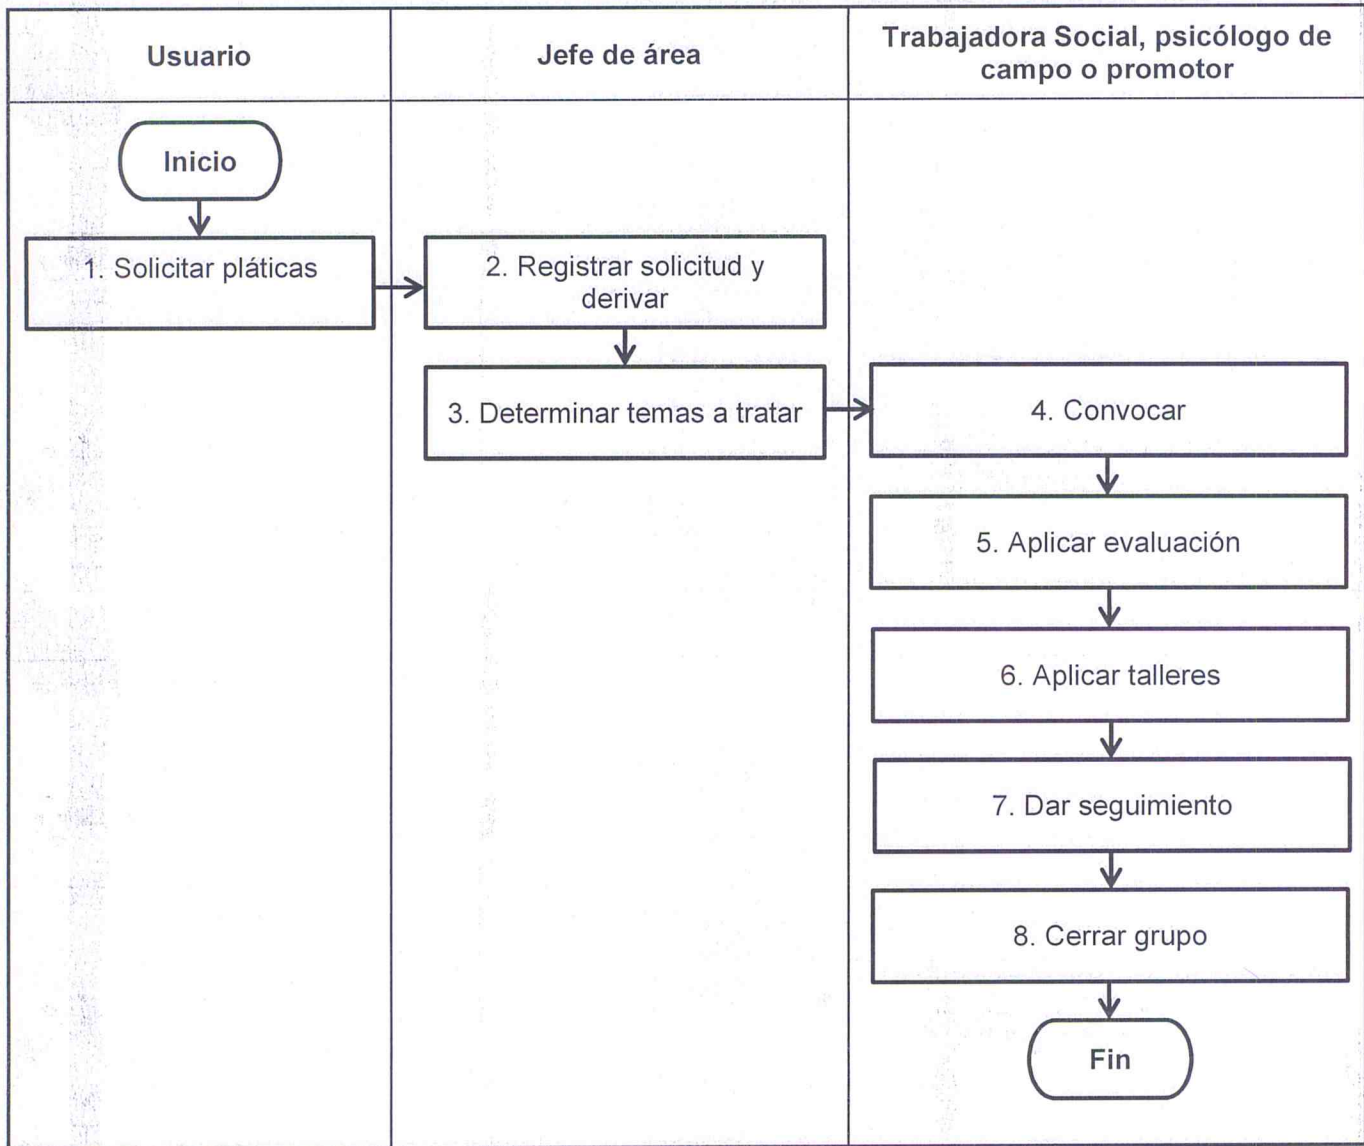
Usuario

Jefe de área

Trabajadora Social, psicólogo de campo o promotor

Inicio

1. Solicitar pláticas

2. Registrar solicitud y derivar

3. Determinar temas a tratar

4. Convocar

5. Aplicar evaluación

6. Aplicar talleres

7. Dar seguimiento

8. Cerrar grupo

Fin